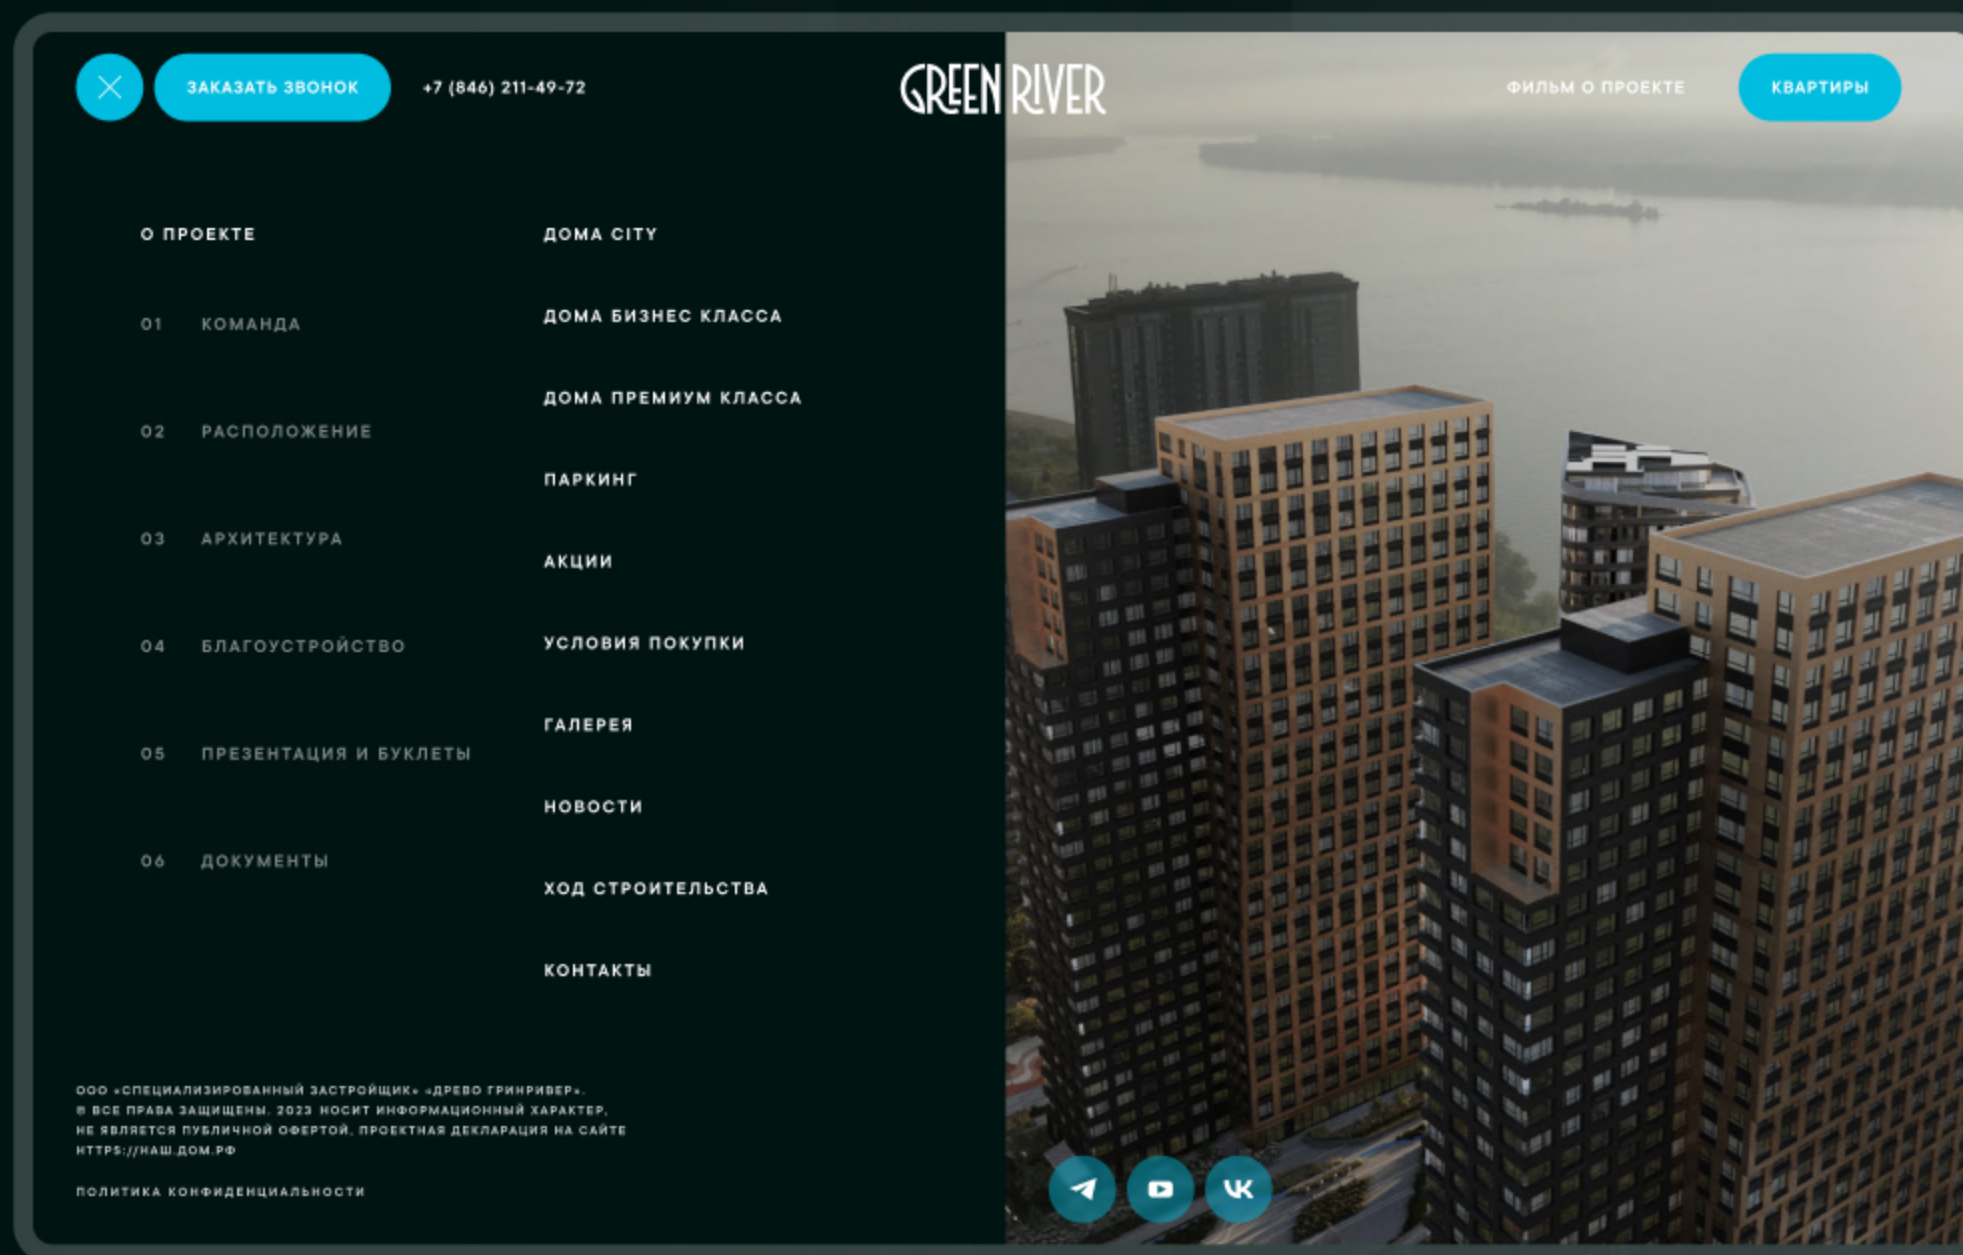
ЗАКАЗАТЬ ЗВОНОК

+7 (846) 211-49-72

GREEN RIVER

ФИЛЬМ О ПРОЕКТЕ

КВАРТИРЫ

О ПРОЕКТЕ

01 КОМАНДА

02 РАСПОЛОЖЕНИЕ

03 АРХИТЕКТУРА

04 БЛАГОУСТРОЙСТВО

05 ПРЕЗЕНТАЦИЯ И БУКЛЕТЫ

06 ДОКУМЕНТЫ

ДОМА CITY

ДОМА БИЗНЕС КЛАССА

ДОМА ПРЕМИУМ КЛАССА

ПАРКИНГ

АКЦИИ

УСЛОВИЯ ПОКУПКИ

ГАЛЕРЕЯ

НОВОСТИ

ХОД СТРОИТЕЛЬСТВА

КОНТАКТЫ

ООО «СПЕЦИАЛИЗИРОВАННЫЙ ЗАСТРОЙЩИК» «ДРЕВО ГРИНРИВЕР». © ВСЕ ПРАВА ЗАЩИЩЕНЫ. 2023 НОСИТ ИНФОРМАЦИОННЫЙ ХАРАКТЕР, НЕ ЯВЛЯЕТСЯ ПУБЛИЧНОЙ ОФЕРТОЙ, ПРОЕКТНАЯ ДЕКЛАРАЦИЯ НА САЙТЕ HTTPS://НАШ.ДОМ.РФ

ПОЛИТИКА КОНФИДЕНЦИАЛЬНОСТИ